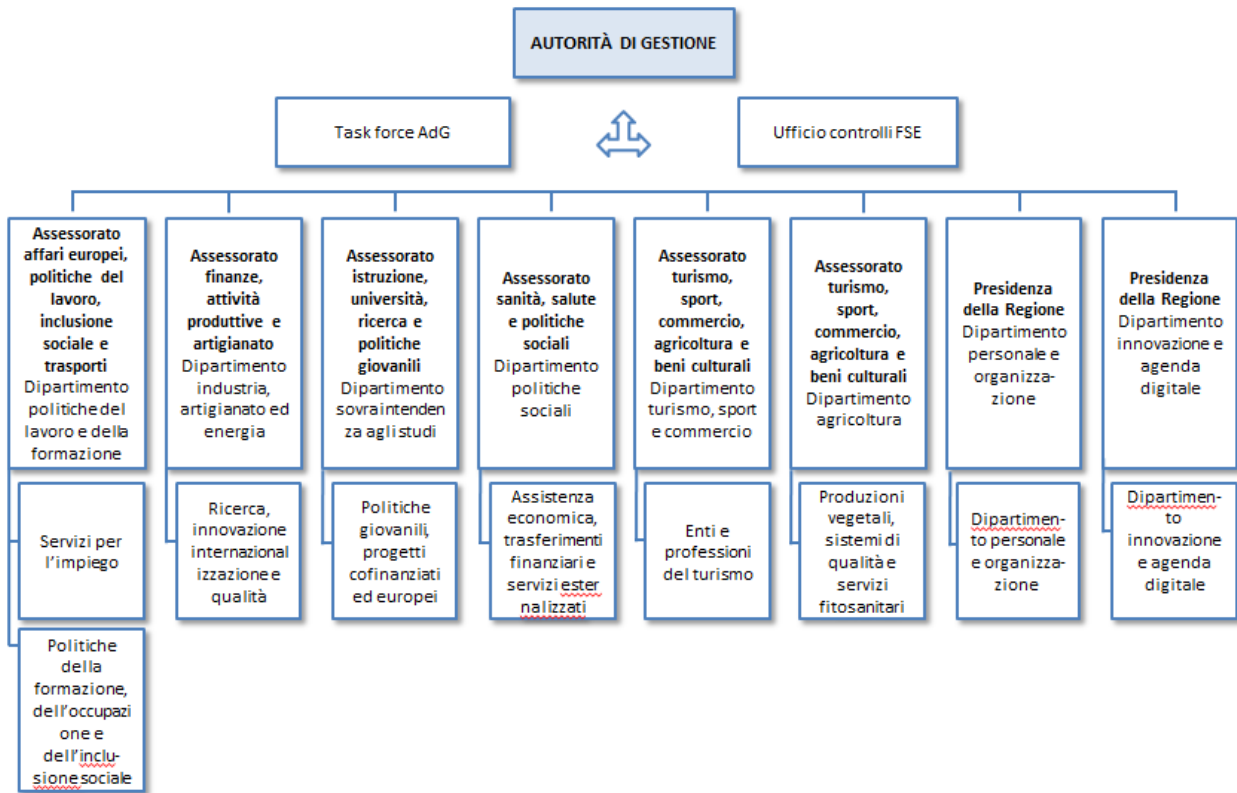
AUTORITÀ DI GESTIONE

Task force AdG

Ufficio controlli FSE

Assessorato affari europei, politiche del lavoro, inclusione sociale e trasporti Dipartimento politiche del lavoro e della formazione

Servizi per l'impiego

Politiche della formazione, dell'occupazione e dell'inclusione sociale

Assessorato finanze, attività produttive e artigianato Dipartimento industria, artigianato ed energia

Ricerca, innovazione internazionalizzazione e qualità

Assessorato istruzione, università, ricerca e politiche giovanili Dipartimento sovraintendenza agli studi

Politiche giovanili, progetti cofinanziati ed europei

Assessorato sanità, salute e politiche sociali Dipartimento politiche sociali

Assistenza economica, trasferimenti finanziari e servizi esternalizzati

Assessorato turismo, sport, commercio, agricoltura e beni culturali Dipartimento turismo, sport e commercio

Enti e professioni del turismo

Assessorato turismo, sport, commercio, agricoltura e beni culturali Dipartimento agricoltura

Produzioni vegetali, sistemi di qualità e servizi fitosanitari

Presidenza della Regione Dipartimento personale e organizzazione

Dipartimento personale e organizzazione

Presidenza della Regione Dipartimento innovazione e agenda digitale

Dipartimento innovazione e agenda digitale